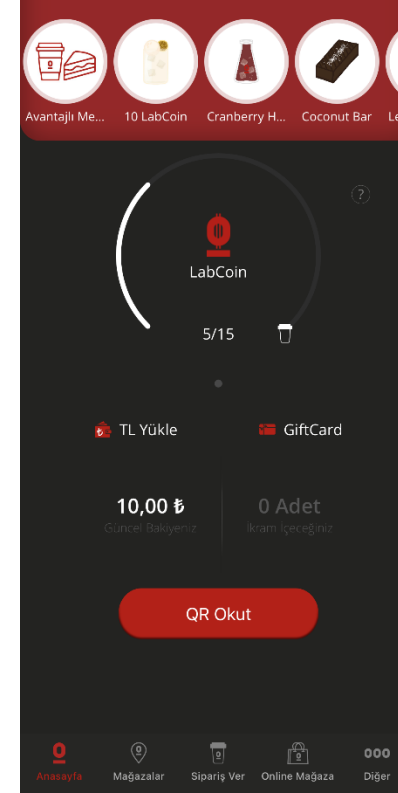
Avantajlı Me... 10 LabCoin Cranberry H... Coconut Bar Le

?

LabCoin

5/15

TL Yükle

GiftCard

10,00 ₺
Güncel Bakiyeniz

0 Adet
İkram İçeceğiniz

QR Okut

Anasayfa Mağazalar Sipariş Ver Online Mağaza Diğer